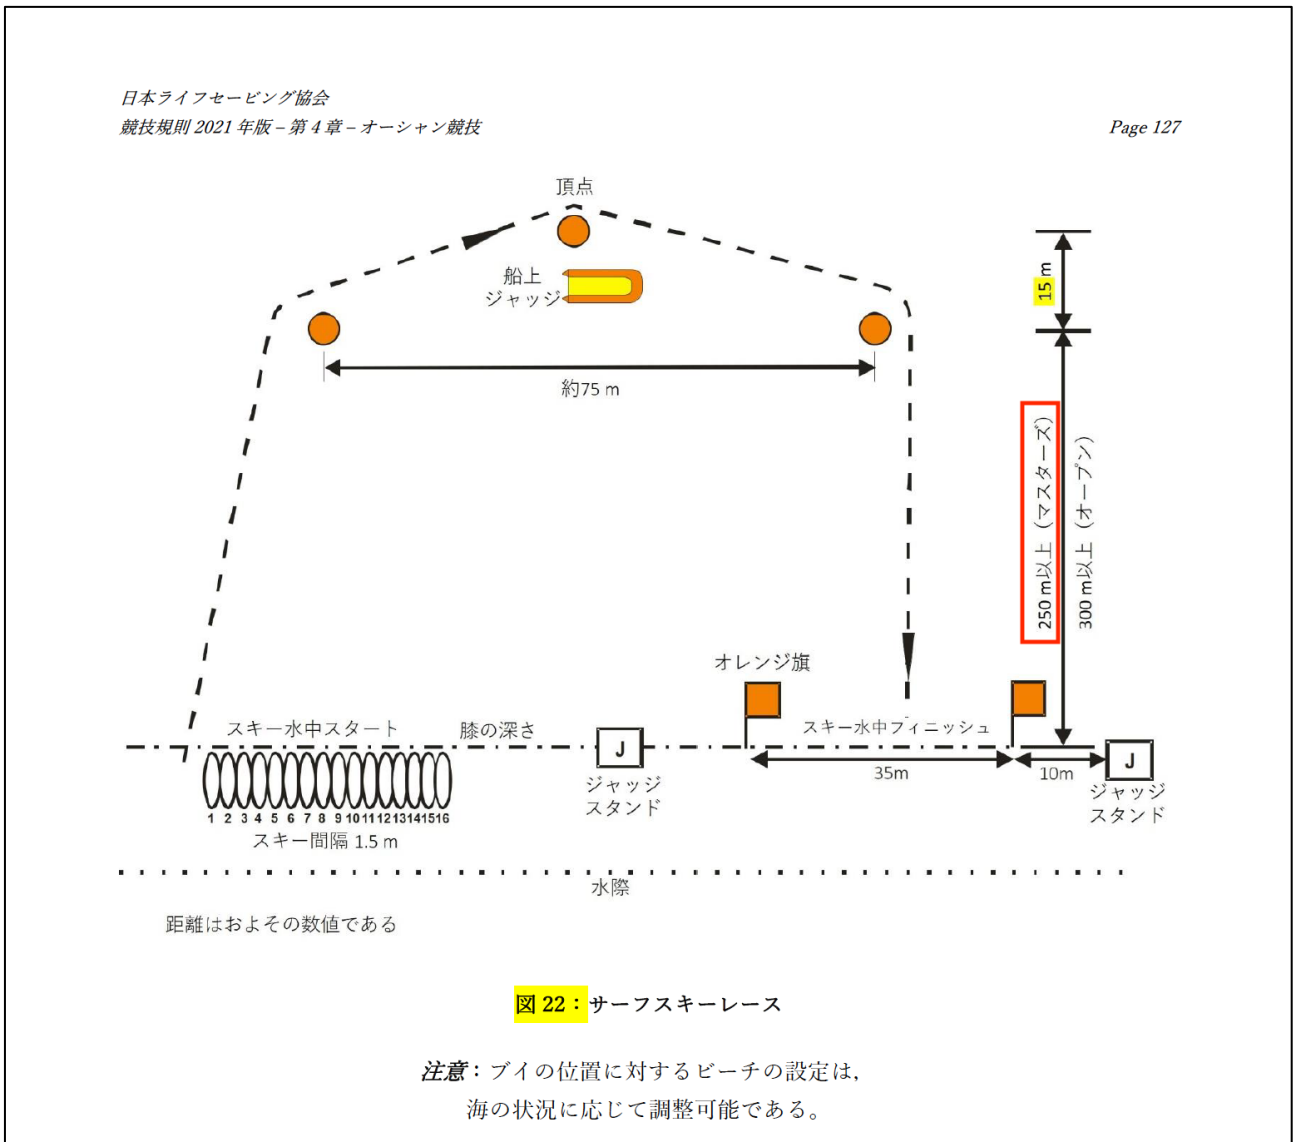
日本ライフセービング協会
競技規則 2021 年版 – 第 4 章 – オーシャン競技

Page 127

頂点

船上
ジャッジ

約75 m

15 m

250 m以上（マスターズ）

300 m以上（オープン）

オレンジ旗

スキー水中スタート

膝の深さ

J

スキー水中フィニッシュ

J

1 2 3 4 5 6 7 8 9 10 11 12 13 14 15 16

スキー間隔 1.5 m

ジャッジ
スタンド

35m

10m

ジャッジ
スタンド

水際

距離はおよその数値である

図 22：サーフスキーレース

注意：ブイの位置に対するビーチの設定は，
海の状況に応じて調整可能である。